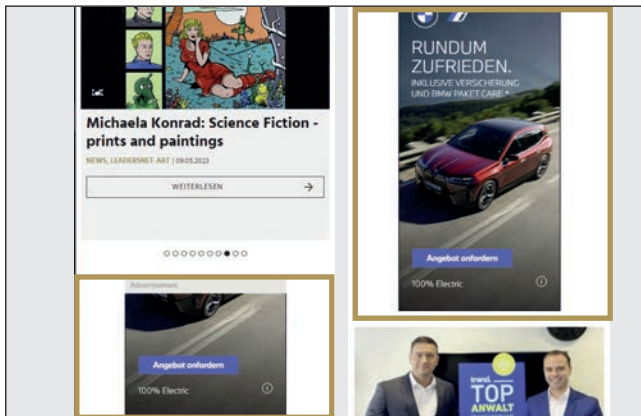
Michaela Konrad: Science Fiction - prints and paintings

NEWS, LEADERSNET-ART | 09.05.2023

WEITERLESEN

Advertisement

Angebot anfordern

100% Electric

RUNDUM ZUFRIEDEN.

INKLUSIVE VERSICHERUNG UND BMW PAKET CARE.*

Angebot anfordern

100% Electric

trend. TOP ANWALT